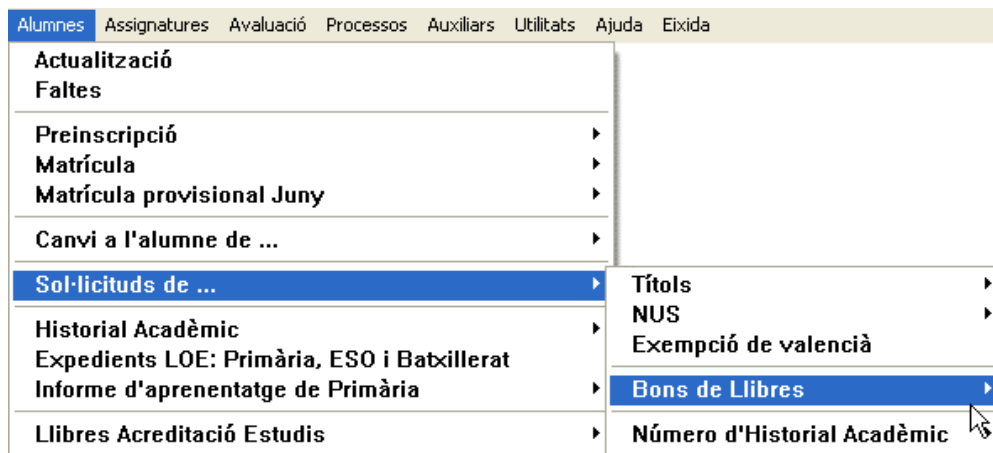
Alumnes Assignatures Avaluació Processos Auxiliars Utilitats Ajuda Eixida

Actualització
Faltes

Preinscripció
Matrícula
Matrícula provisional Juny

Canvi a l'alumne de ...

Sol·licituds de ...

Historial Acadèmic
Expedients LOE: Primària, ESO i Batxillerat
Informe d'aprenentatge de Primària

Llibres Acreditació Estudis

Títols
NUS
Exempció de valencià

Bons de Llibres

Número d'Historial Acadèmic